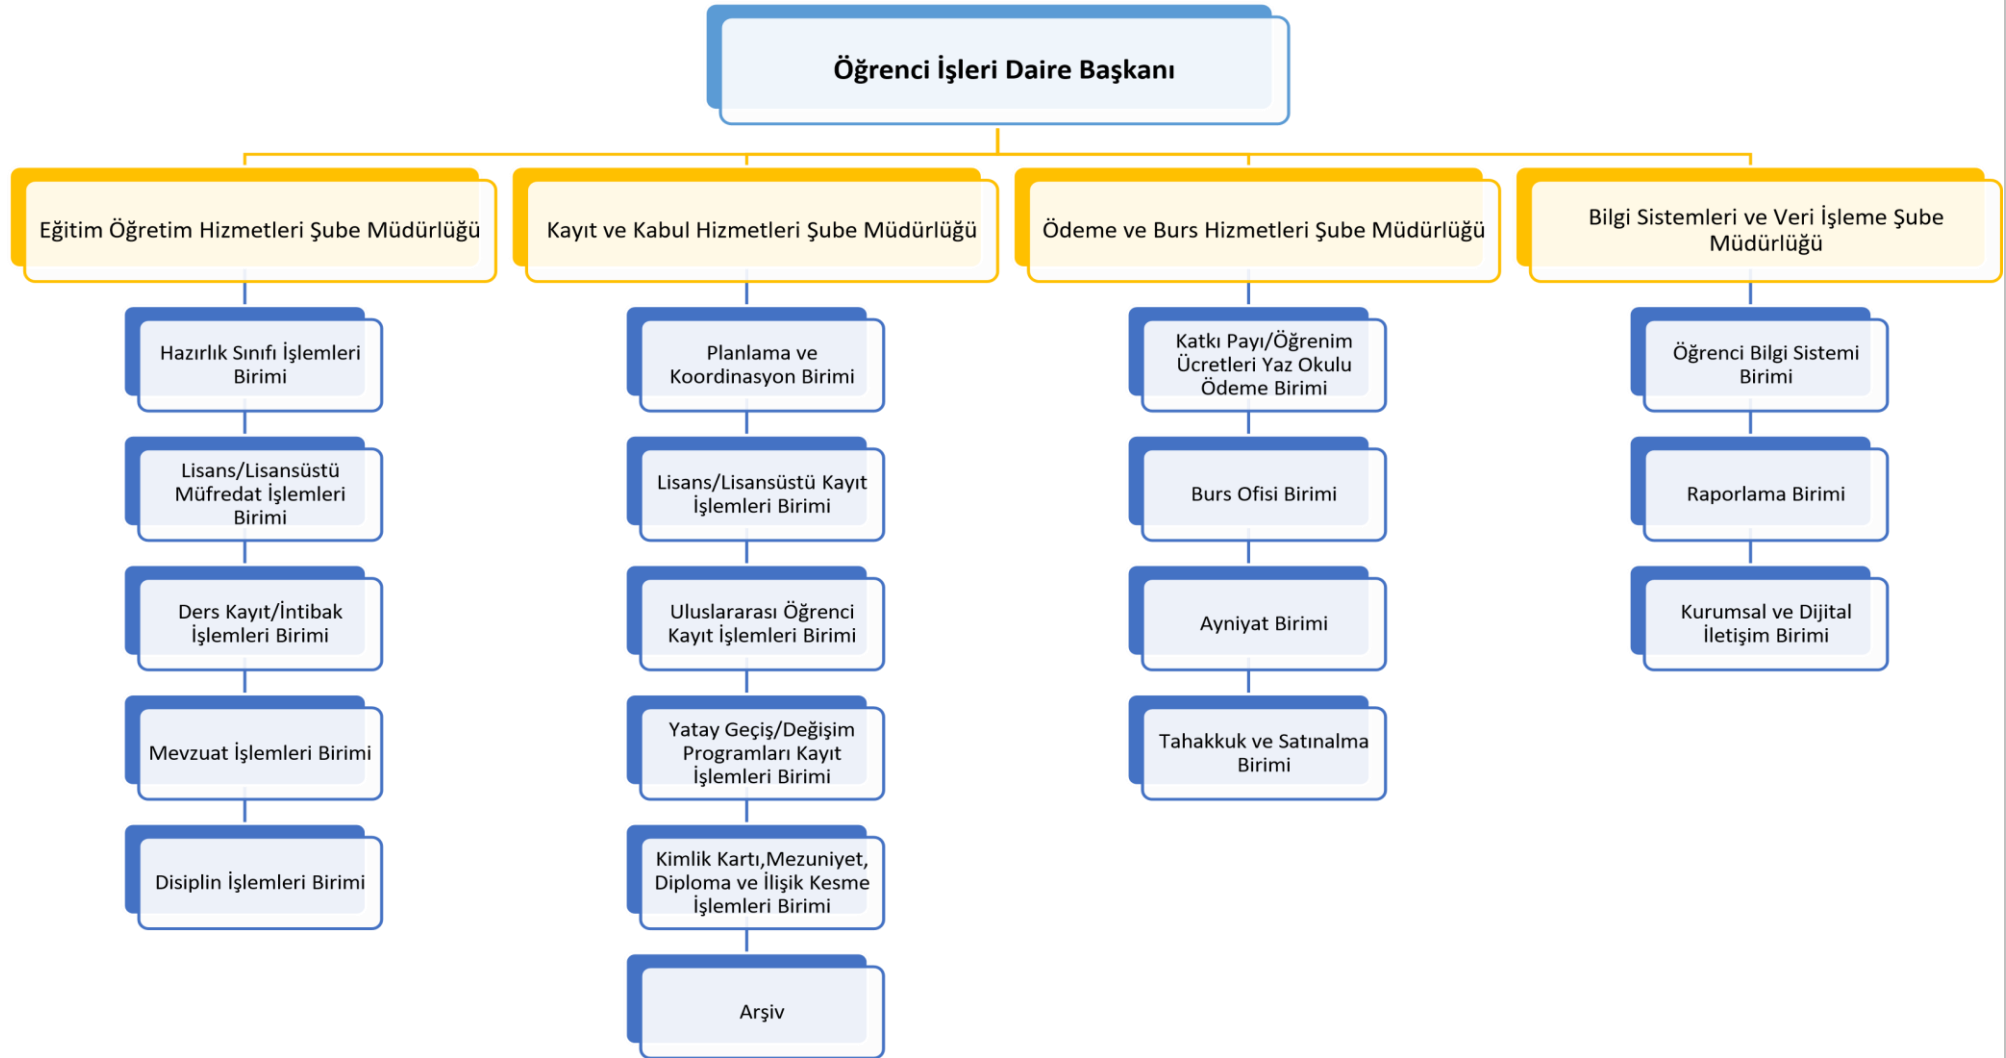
Öğrenci İşleri Daire Başkanı

Eğitim Öğretim Hizmetleri Şube Müdürlüğü

Hazırlık Sınıfı İşlemleri Birimi

Lisans/Lisansüstü Müfredat İşlemleri Birimi

Ders Kayıt/İntibak İşlemleri Birimi

Mevzuat İşlemleri Birimi

Disiplin İşlemleri Birimi

Kayıt ve Kabul Hizmetleri Şube Müdürlüğü

Planlama ve Koordinasyon Birimi

Lisans/Lisansüstü Kayıt İşlemleri Birimi

Uluslararası Öğrenci Kayıt İşlemleri Birimi

Yatay Geçiş/Değişim Programları Kayıt İşlemleri Birimi

Kimlik Kartı,Mezuniyet, Diploma ve İlişik Kesme İşlemleri Birimi

Arşiv

Ödeme ve Burs Hizmetleri Şube Müdürlüğü

Katkı Payı/Öğrenim Ücretleri Yaz Okulu Ödeme Birimi

Burs Ofisi Birimi

Ayniyat Birimi

Tahakkuk ve Satınalma Birimi

Bilgi Sistemleri ve Veri İşleme Şube Müdürlüğü

Öğrenci Bilgi Sistemi Birimi

Raporlama Birimi

Kurumsal ve Dijital İletişim Birimi